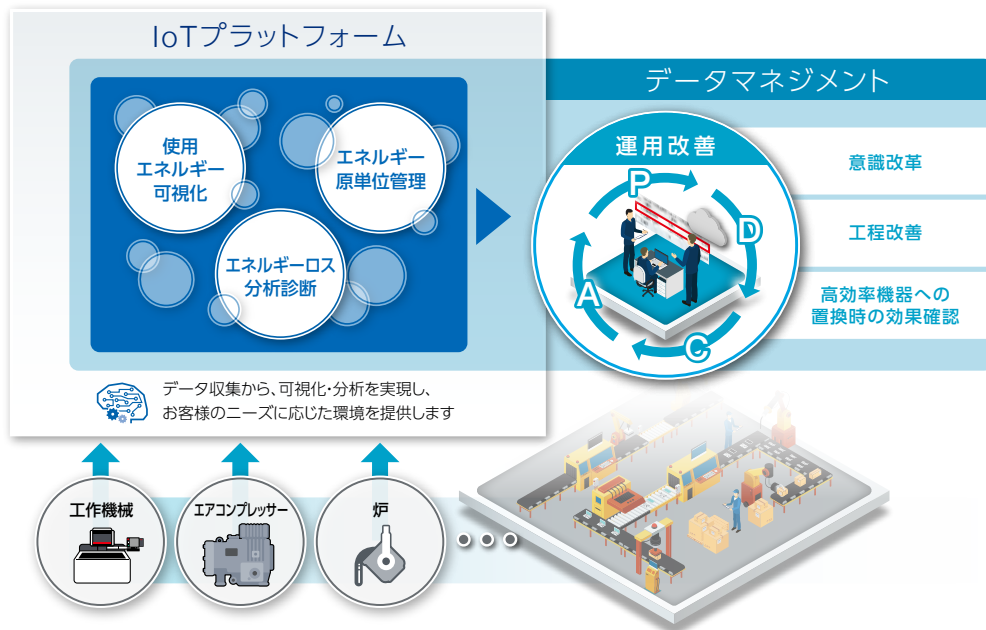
IoTプラットフォーム

使用エネルギー可視化

エネルギー原単位管理

エネルギーロス分析診断

データ収集から、可視化・分析を実現し、お客様のニーズに応じた環境を提供します

データマネジメント

運用改善

P

D

C

A

意識改革

工程改善

高効率機器への置換時の効果確認

工作機械

エアコンプレッサー

炉